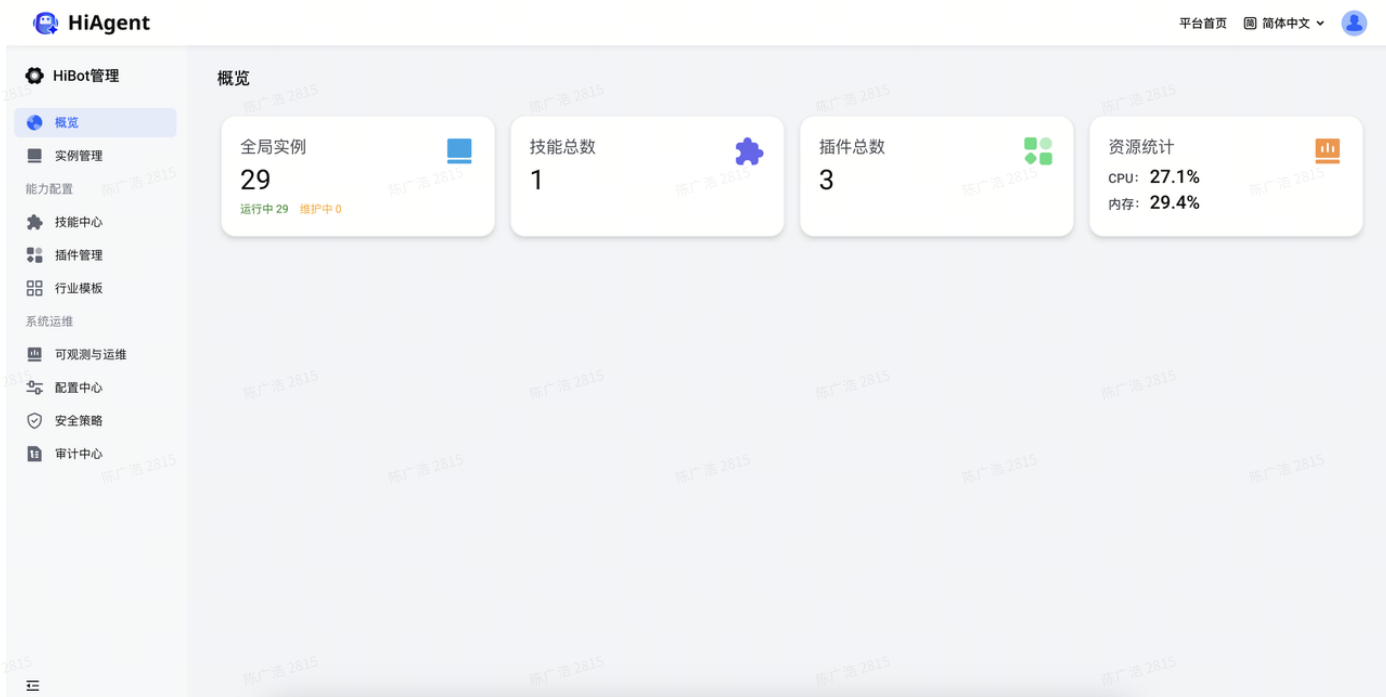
HiAgent

平台首页 简体中文

HiBot管理

概览
实例管理
能力配置
技能中心
插件管理
行业模板
系统运维
可观测与运维
配置中心
安全策略
审计中心

概览

全局实例
29
运行中 29 维护中 0

技能总数
1

插件总数
3

资源统计
CPU: 27.1%
内存: 29.4%

陈广浩 2815